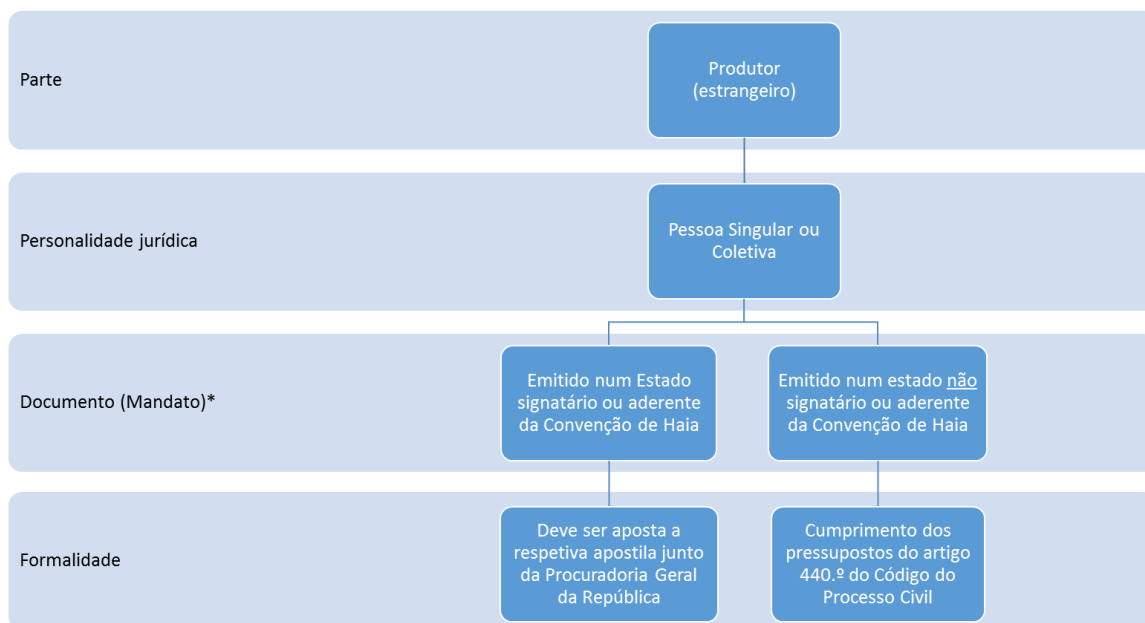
Parte

Produtor (estrangeiro)

Personalidade jurídica

Pessoa Singular ou Coletiva

Documento (Mandato)*

Emitido num Estado signatário ou aderente da Convenção de Haia

Emitido num estado não signatário ou aderente da Convenção de Haia

Formalidade

Deve ser aposta a respetiva apostila junto da Procuradoria Geral da República

Cumprimento dos pressupostos do artigo 440.º do Código do Processo Civil